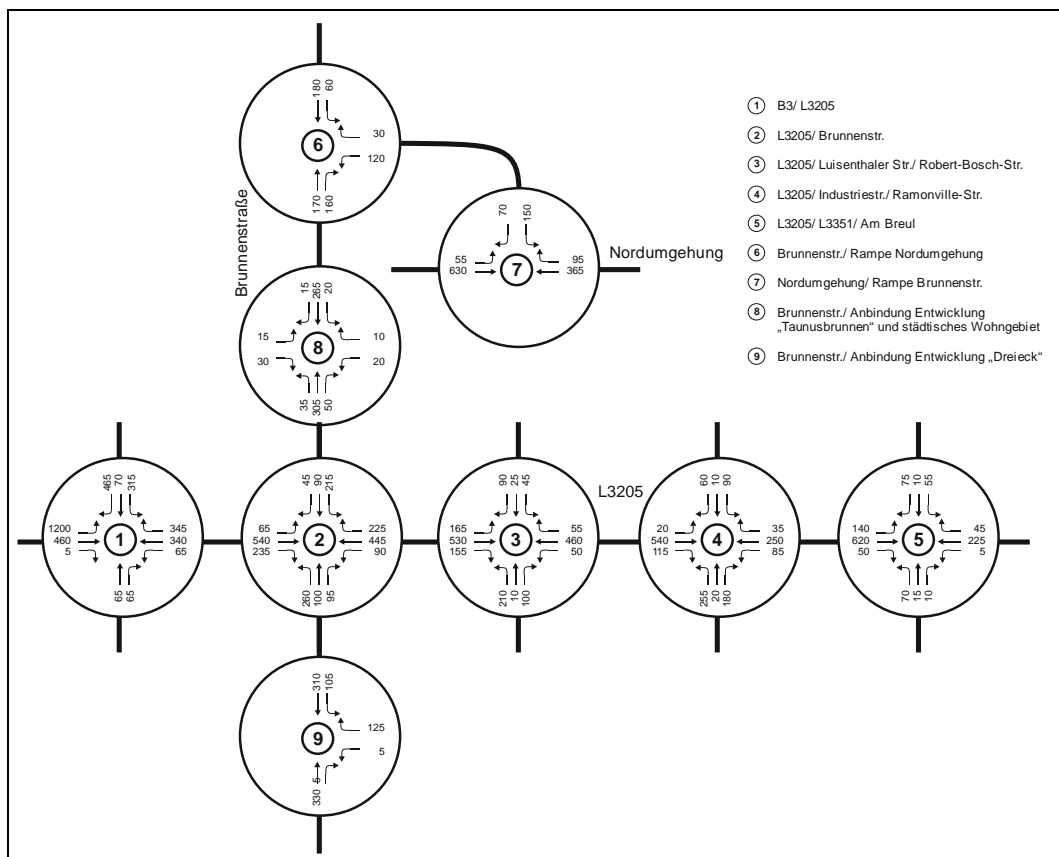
1 B3/ L3205

2 L3205/ Brunnenstr.

3 L3205/ Luisenthaler Str./ Robert-Bosch-Str.

4 L3205/ Industriestr./ Ramonville-Str.

5 L3205/ L3351/ Am Breul

6 Brunnenstr./ Rampe Nordumgehung

7 Nordumgehung/ Rampe Brunnenstr.

8 Brunnenstr./ Anbindung Entwicklung „Taunusbrunnen“ und städtisches Wohngebiet

9 Brunnenstr./ Anbindung Entwicklung „Dreieck“

Brunnenstraße

Nordumgehung

L3205

6
180 60
30
120
170 160

7
70 150
55 630
95 365

8
15 265 20
15 10
30 20
35 305 50

1
465 70 315
1200 460 5
345 340 65
65 65

2
45 90 215
65 540 235
225 445 90
260 100 95

3
90 25 45
165 530 155
55 460 50
210 10 100

4
60 10 90
20 540 115
35 250 85
255 20 180

5
75 10 55
140 620 50
45 225 5
70 15 10

9
310 105
125
5
330 5